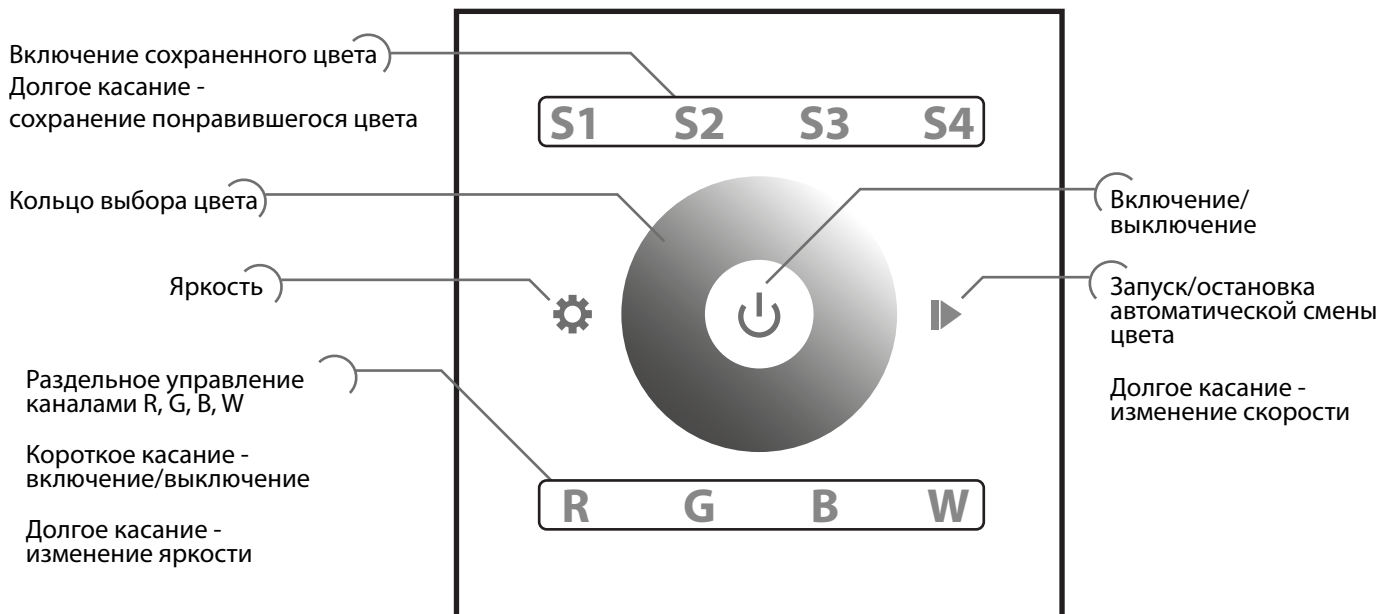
Включение сохраненного цвета
Долгое касание -
сохранение понравившегося цвета

S1 S2 S3 S4

Кольцо выбора цвета

Включение/
выключение

Яркость

Запуск/остановка
автоматической смены
цвета

Долгое касание -
изменение скорости

Раздельное управление
каналами R, G, B, W

Короткое касание -
включение/выключение

Долгое касание -
изменение яркости

R G B W